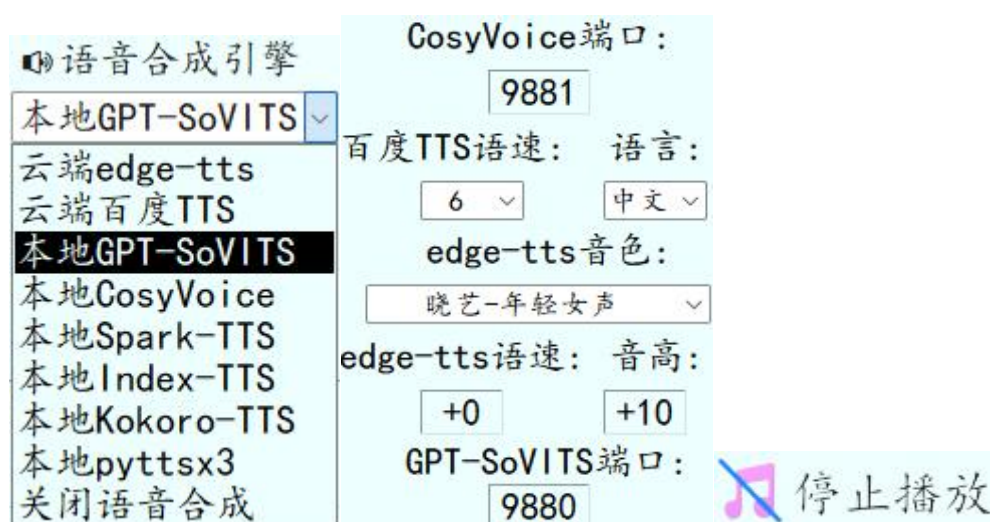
语音合成引擎

本地GPT-SoVITS

云端edge-tts
云端百度TTS
本地GPT-SoVITS
本地CosyVoice
本地Spark-TTS
本地Index-TTS
本地Kokoro-TTS
本地pyttsx3
关闭语音合成

CosyVoice端口：
9881
百度TTS语速： 语言：
6 中文
edge-tts音色：
晓艺-年轻女声
edge-tts语速： 音高：
+0 +10
GPT-SoVITS端口：
9880

停止播放